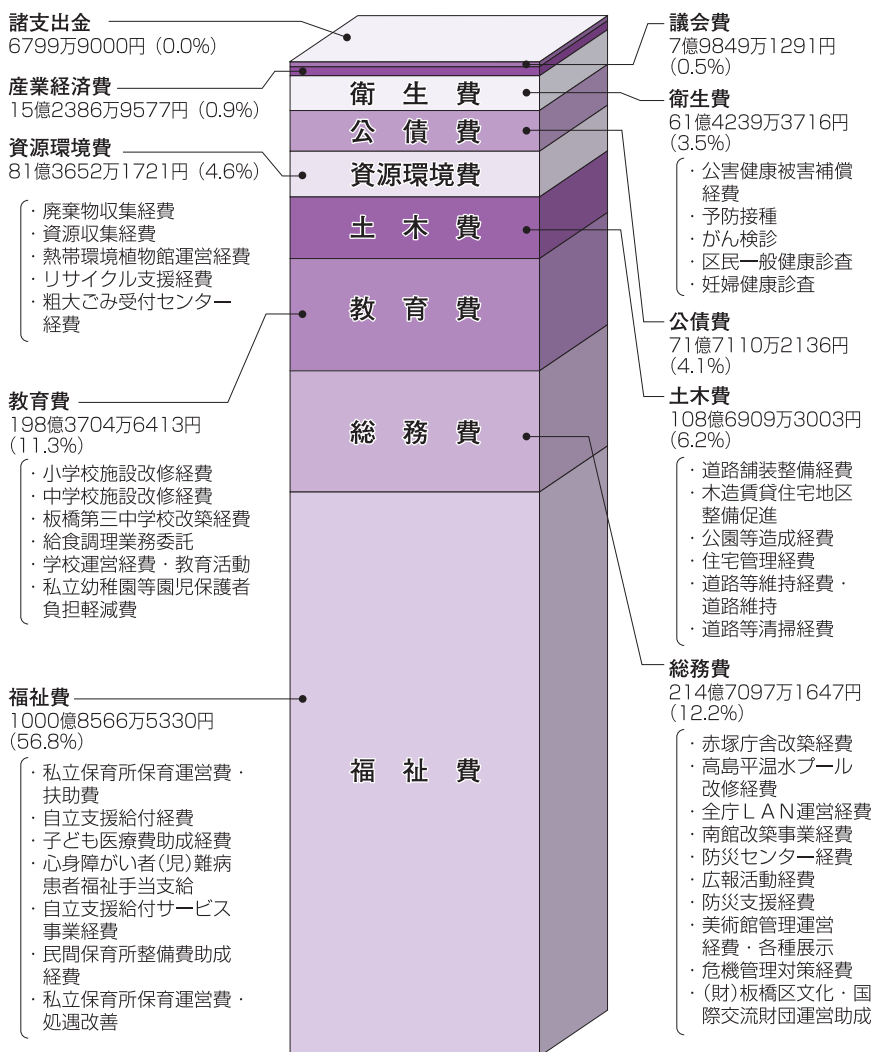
諸支出金
6799万9000円（0.0%）

産業経済費
15億2386万9577円（0.9%）

資源環境費
81億3652万1721円（4.6%）

・廃棄物収集経費
・資源収集経費
・熱帯環境植物館運営経費
・リサイクル支援経費
・粗大ごみ受付センター経費

教育費
198億3704万6413円（11.3%）

・小学校施設改修経費
・中学校施設改修経費
・板橋第三中学校改築経費
・給食調理業務委託
・学校運営経費・教育活動
・私立幼稚園等園児保護者負担軽減費

福祉費
1000億8566万5330円（56.8%）

・私立保育所保育運営費・扶助費
・自立支援給付経費
・子ども医療費助成経費
・心身障がい者（児）難病患者福祉手当支給
・自立支援給付サービス事業経費
・民間保育所整備費助成経費
・私立保育所保育運営費・処遇改善

衛生費
公債費
資源環境費
土木費
教育費
総務費
福祉費

議会費
7億9849万1291円（0.5%）

衛生費
61億4239万3716円（3.5%）

・公害健康被害補償経費
・予防接種
・がん検診
・区民一般健康診査
・妊婦健康診査

公債費
71億7110万2136円（4.1%）

土木費
108億6909万3003円（6.2%）

・道路舗装整備経費
・木造賃貸住宅地区整備促進
・公園等造成経費
・住宅管理経費
・道路等維持経費・道路維持
・道路等清掃経費

総務費
214億7097万1647円（12.2%）

・赤塚庁舎改築経費
・高島平温水プール改修経費
・全庁ＬＡＮ運営経費
・南館改築事業経費
・防災センター経費
・広報活動経費
・防災支援経費
・美術館管理運営経費・各種展示
・危機管理対策経費
・（財）板橋区文化・国際交流財団運営助成